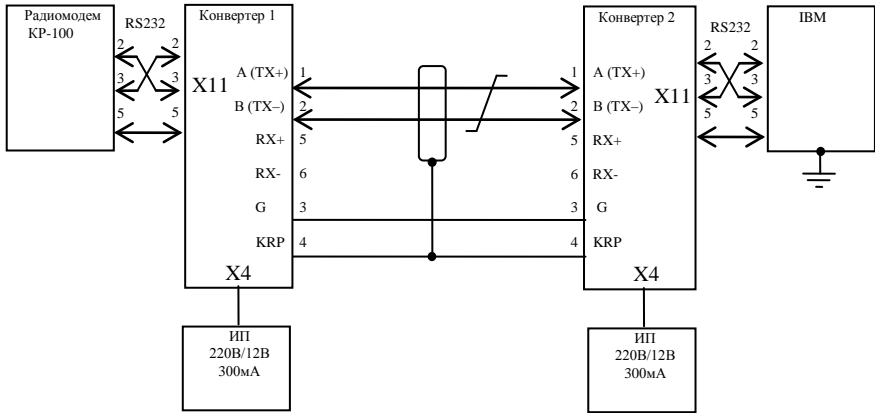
Радиомодем КР-100

RS232

2 2
3 3
5 5

Конвертер 1

X11

A (TX+) 1
B (TX–) 2
RX+ 5
RX- 6
G 3
KRP 4

X4

ИП 220В/12В 300мА

Конвертер 2

1 A (TX+)
2 B (TX–)
5 RX+
6 RX-
3 G
4 KRP

X11

X4

ИП 220В/12В 300мА

RS232

2 2
3 3
5 5

IBM